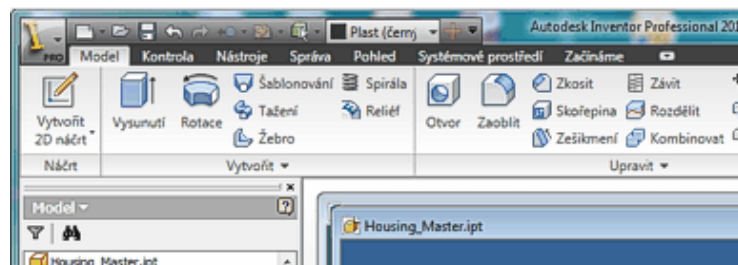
PRO Plast (černý) Autodesk Inventor Professional 20

Model Kontrola Nástroje Správa Pohled Systémové prostředí Začínáme

Vytvořit 2D náčrt Vysunutí Rotace Šablonování Tažení Žebro Spirála Reliéf Otvor Zaoblit Zkosit Skořepina Zešikmení Závit Rozdělit Kombinovat

Náčrt Vytvořit Upravit

Model

Housing_Master.ipt

Housing_Master.ipt